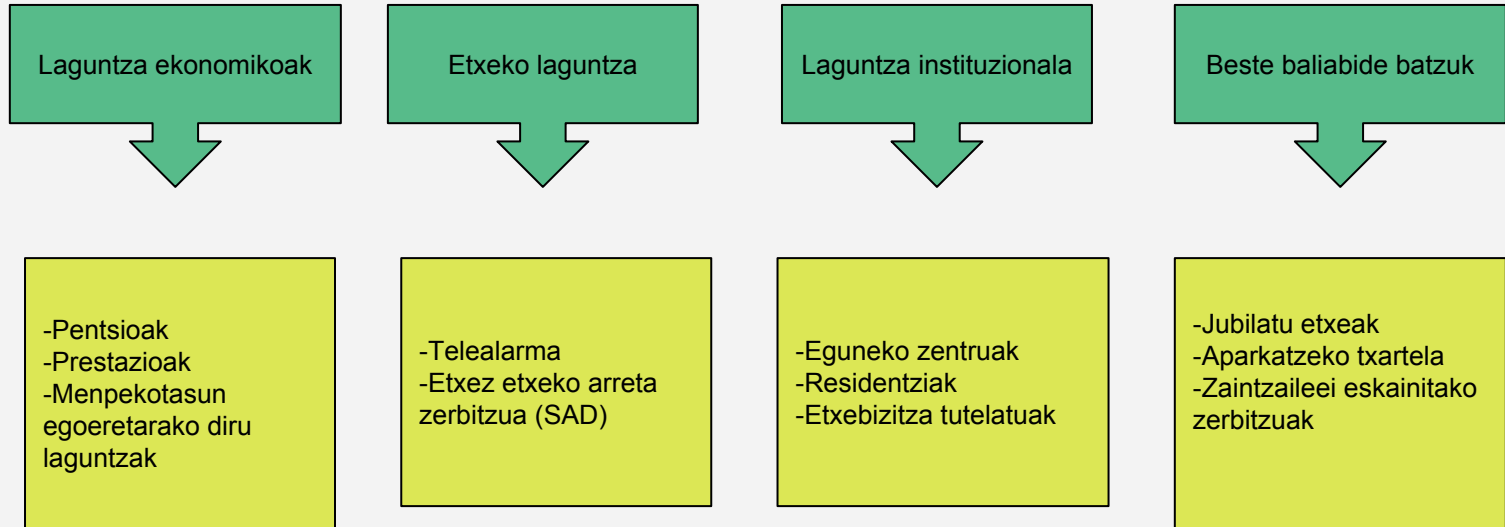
Laguntza ekonomikoak

-Pentsioak
-Prestazioak
-Menpekotasun egoeretarako diru laguntzak

Etxeko laguntza

-Telealarma
-Etxez etxeko arreta zerbitzua (SAD)

Laguntza instituzionala

-Eguneko zentruak
-Residentziak
-Etxebizitza tutelatuak

Beste baliabide batzuk

-Jubilatu etxeak
-Aparkatzeko txartela
-Zaintzaileei eskainitako zerbitzuak